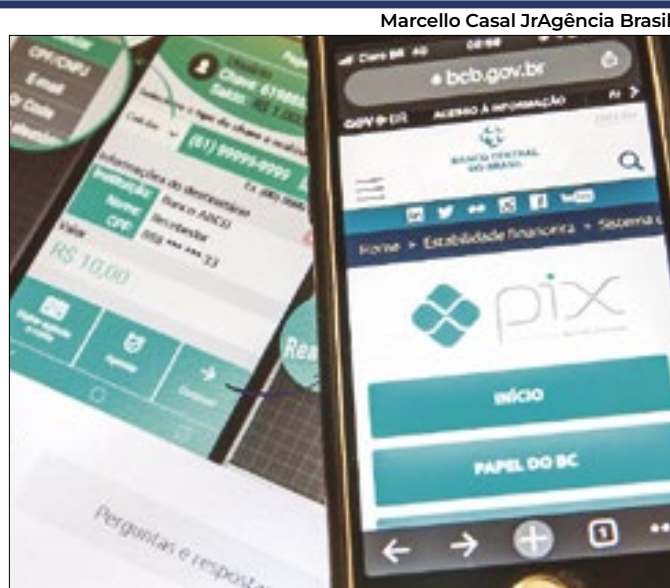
Marcello Casal JrAgência Brasil

CPF/CNPJ
E-mail
Qr Code

Chave: 61 9999
Saldo: R$ 1.000

(61) 99999-9999

Informações do destinatário
Instituição Banco ABCD
Nome Recebedor
CPF 000.***.***-33
Valor
R$ 10,00

Pagar agência e conta
Agendar
Continuar

Perguntas e respostas

bcb.gov.br
ACESSO À INFORMAÇÃO
BANCO CENTRAL DO BRASIL
Home > Estabilidade financeira > Sistema

pix

INÍCIO
PAPEL DO BC

1